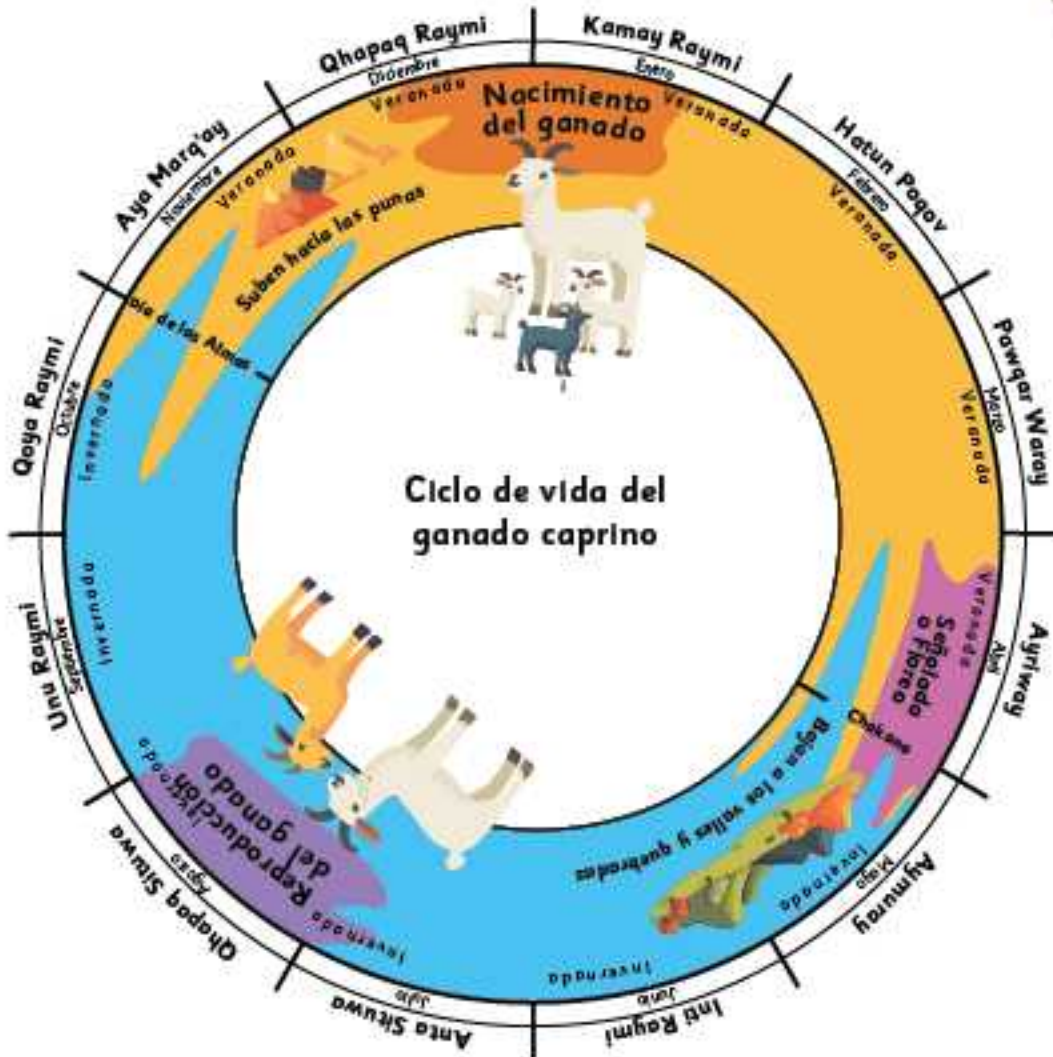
Qhapaq Raymi
Diciembre
Veranada

Kamay Raymi
Enero
Veranada

Nacimiento del ganado

Hatun Poqoy
Febrero
Veranada

Pawqar Waray
Marzo
Veranada

Ayriway
Abril
Veranada

Señalado o floreo

Chakane

Baja a los valles y quebradas

Aymuray
Mayo
Invernada

Inti Raymi
Junio
Invernada

Anta Sitwa
Julio
Invernada

Qhapaq Sitwa
Agosto

Reproducción del ganado

Umu Raymi
Septiembre
Invernada

Qoya Raymi
Octubre
Invernada

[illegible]ía de los Almas

Aya Marq'ay
Noviembre
Veranada

Suben hacia las punas

Ciclo de vida del ganado caprino